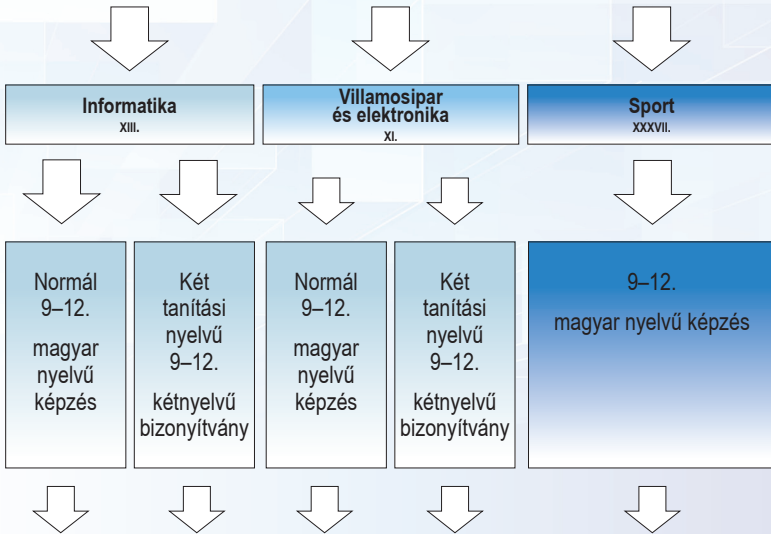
Informatika
XIII.

Villamosipar és elektronika
XI.

Sport
XXXVII.

Normál 9–12.

magyar nyelvű képzés

Két tanítási nyelvű 9–12.

kétnyelvű bizonyítvány

Normál 9–12.

magyar nyelvű képzés

Két tanítási nyelvű 9–12.

kétnyelvű bizonyítvány

9–12.

magyar nyelvű képzés